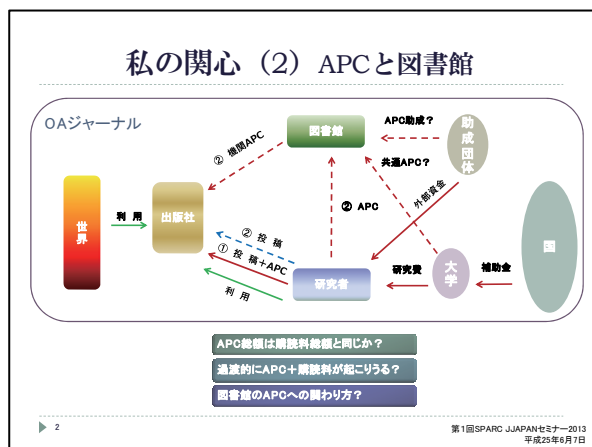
私の関心（2）APCと図書館

OAジャーナル

図書館

APC助成？

助成団体

② 機関APC

共通APC？

② APC

外部資金

世界

利 用

出版社

国

② 投 稿

① 投 稿＋APC

研究費

大学

補助金

研究者

利 用

APC総額は購読料総額と同じか？

過渡的にAPC＋購読料が起こりうる？

図書館のAPCへの関わり方？

2

第1回SPARC JJAPANセミナー2013
平成25年6月7日